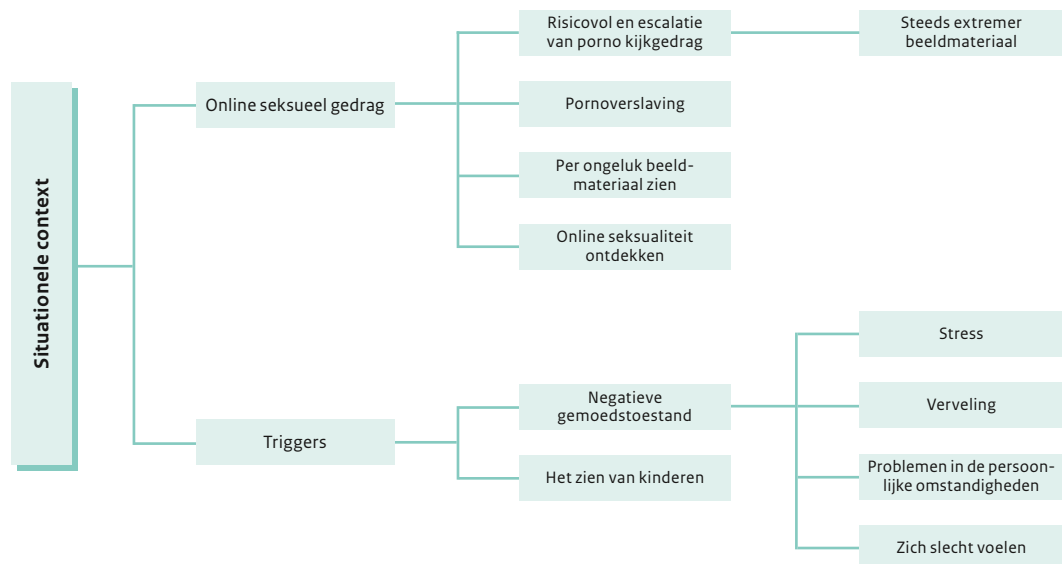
Situationele context

Online seksueel gedrag

Risicovol en escalatie van porno kijkgedrag

Steeds extremer beeldmateriaal

Pornoverslaving

Per ongeluk beeldmateriaal zien

Online seksualiteit ontdekken

Triggers

Negatieve gemoedstoestand

Stress

Verveling

Problemen in de persoonlijke omstandigheden

Zich slecht voelen

Het zien van kinderen